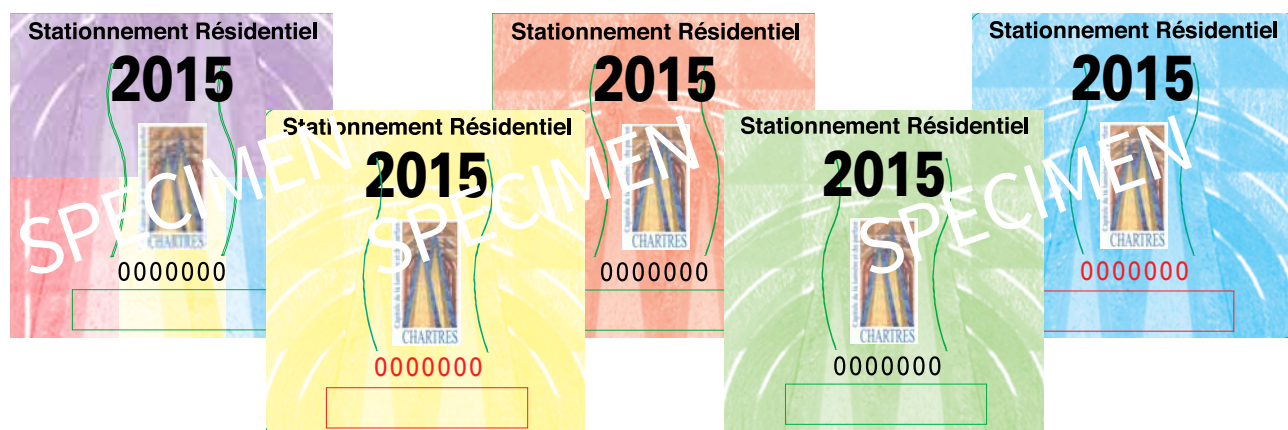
Stationnement Résidentiel
2015
CHARTRES
0000000
SPECIMEN

Stationnement Résidentiel
2015
CHARTRES
0000000
SPECIMEN

Stationnement Résidentiel
2015
CHARTRES
0000000
SPECIMEN

Stationnement Résidentiel
2015
CHARTRES
0000000
SPECIMEN

Stationnement Résidentiel
2015
CHARTRES
0000000
SPECIMEN